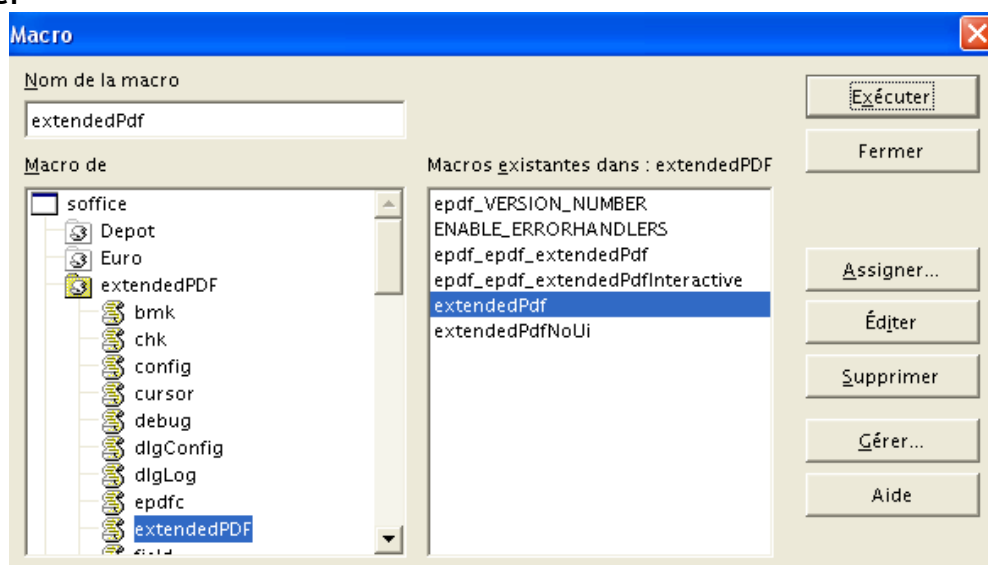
Macro

Nom de la macro

extendedPdf

Macro de

soffice
Depot
Euro
extendedPDF
bmk
chk
config
cursor
debug
dlgConfig
dlgLog
epdfc
extendedPDF
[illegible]

Macros existantes dans : extendedPDF

epdf_VERSION_NUMBER
ENABLE_ERRORHANDLERS
epdf_epdf_extendedPdf
epdf_epdf_extendedPdfInteractive
extendedPdf
extendedPdfNoUi

Exécuter
Fermer
Assigner...
Éditer
Supprimer
Gérer...
Aide